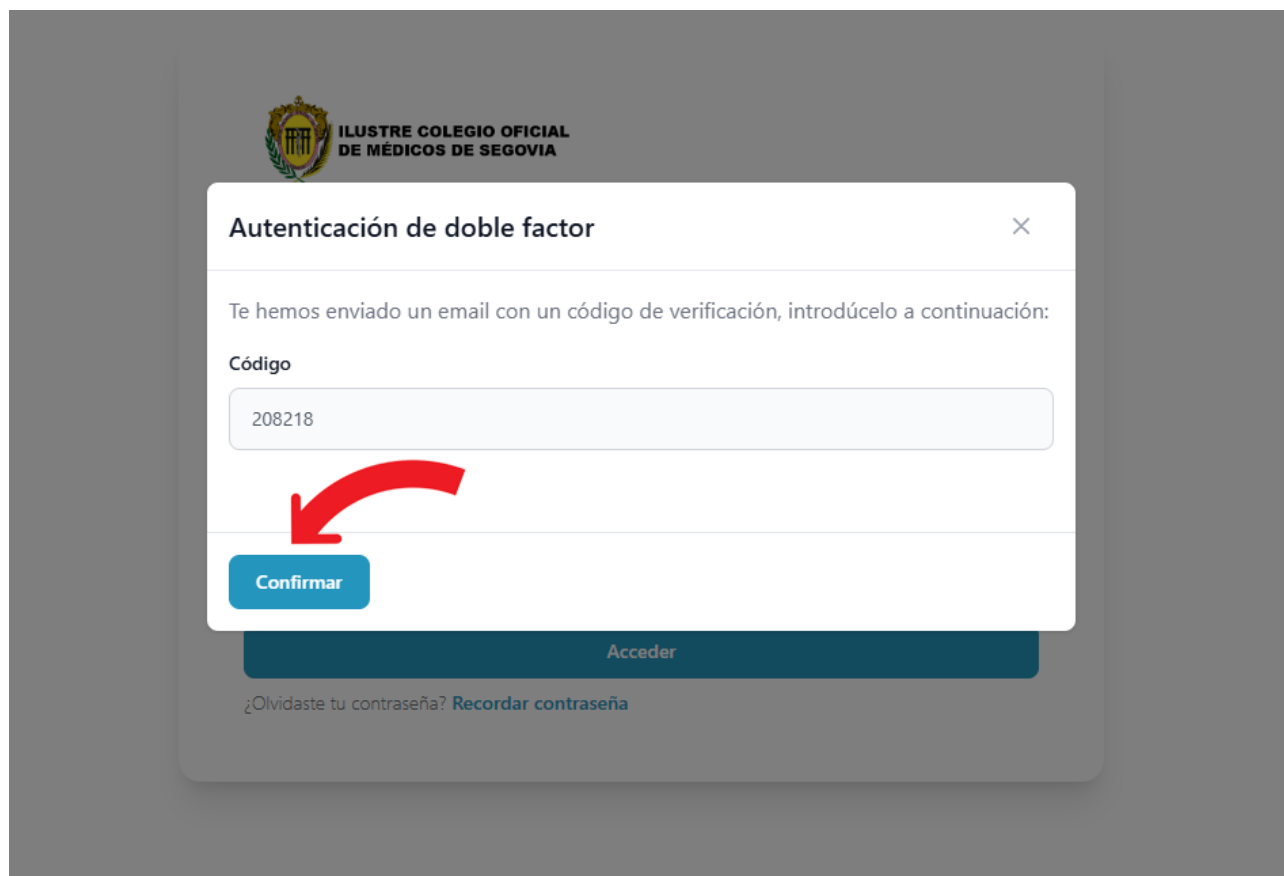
ILUSTRE COLEGIO OFICIAL DE MÉDICOS DE SEGOVIA

Autenticación de doble factor

×

Te hemos enviado un email con un código de verificación, introdúcelo a continuación:

Código

208218

Confirmar

Acceder

¿Olvidaste tu contraseña? Recordar contraseña